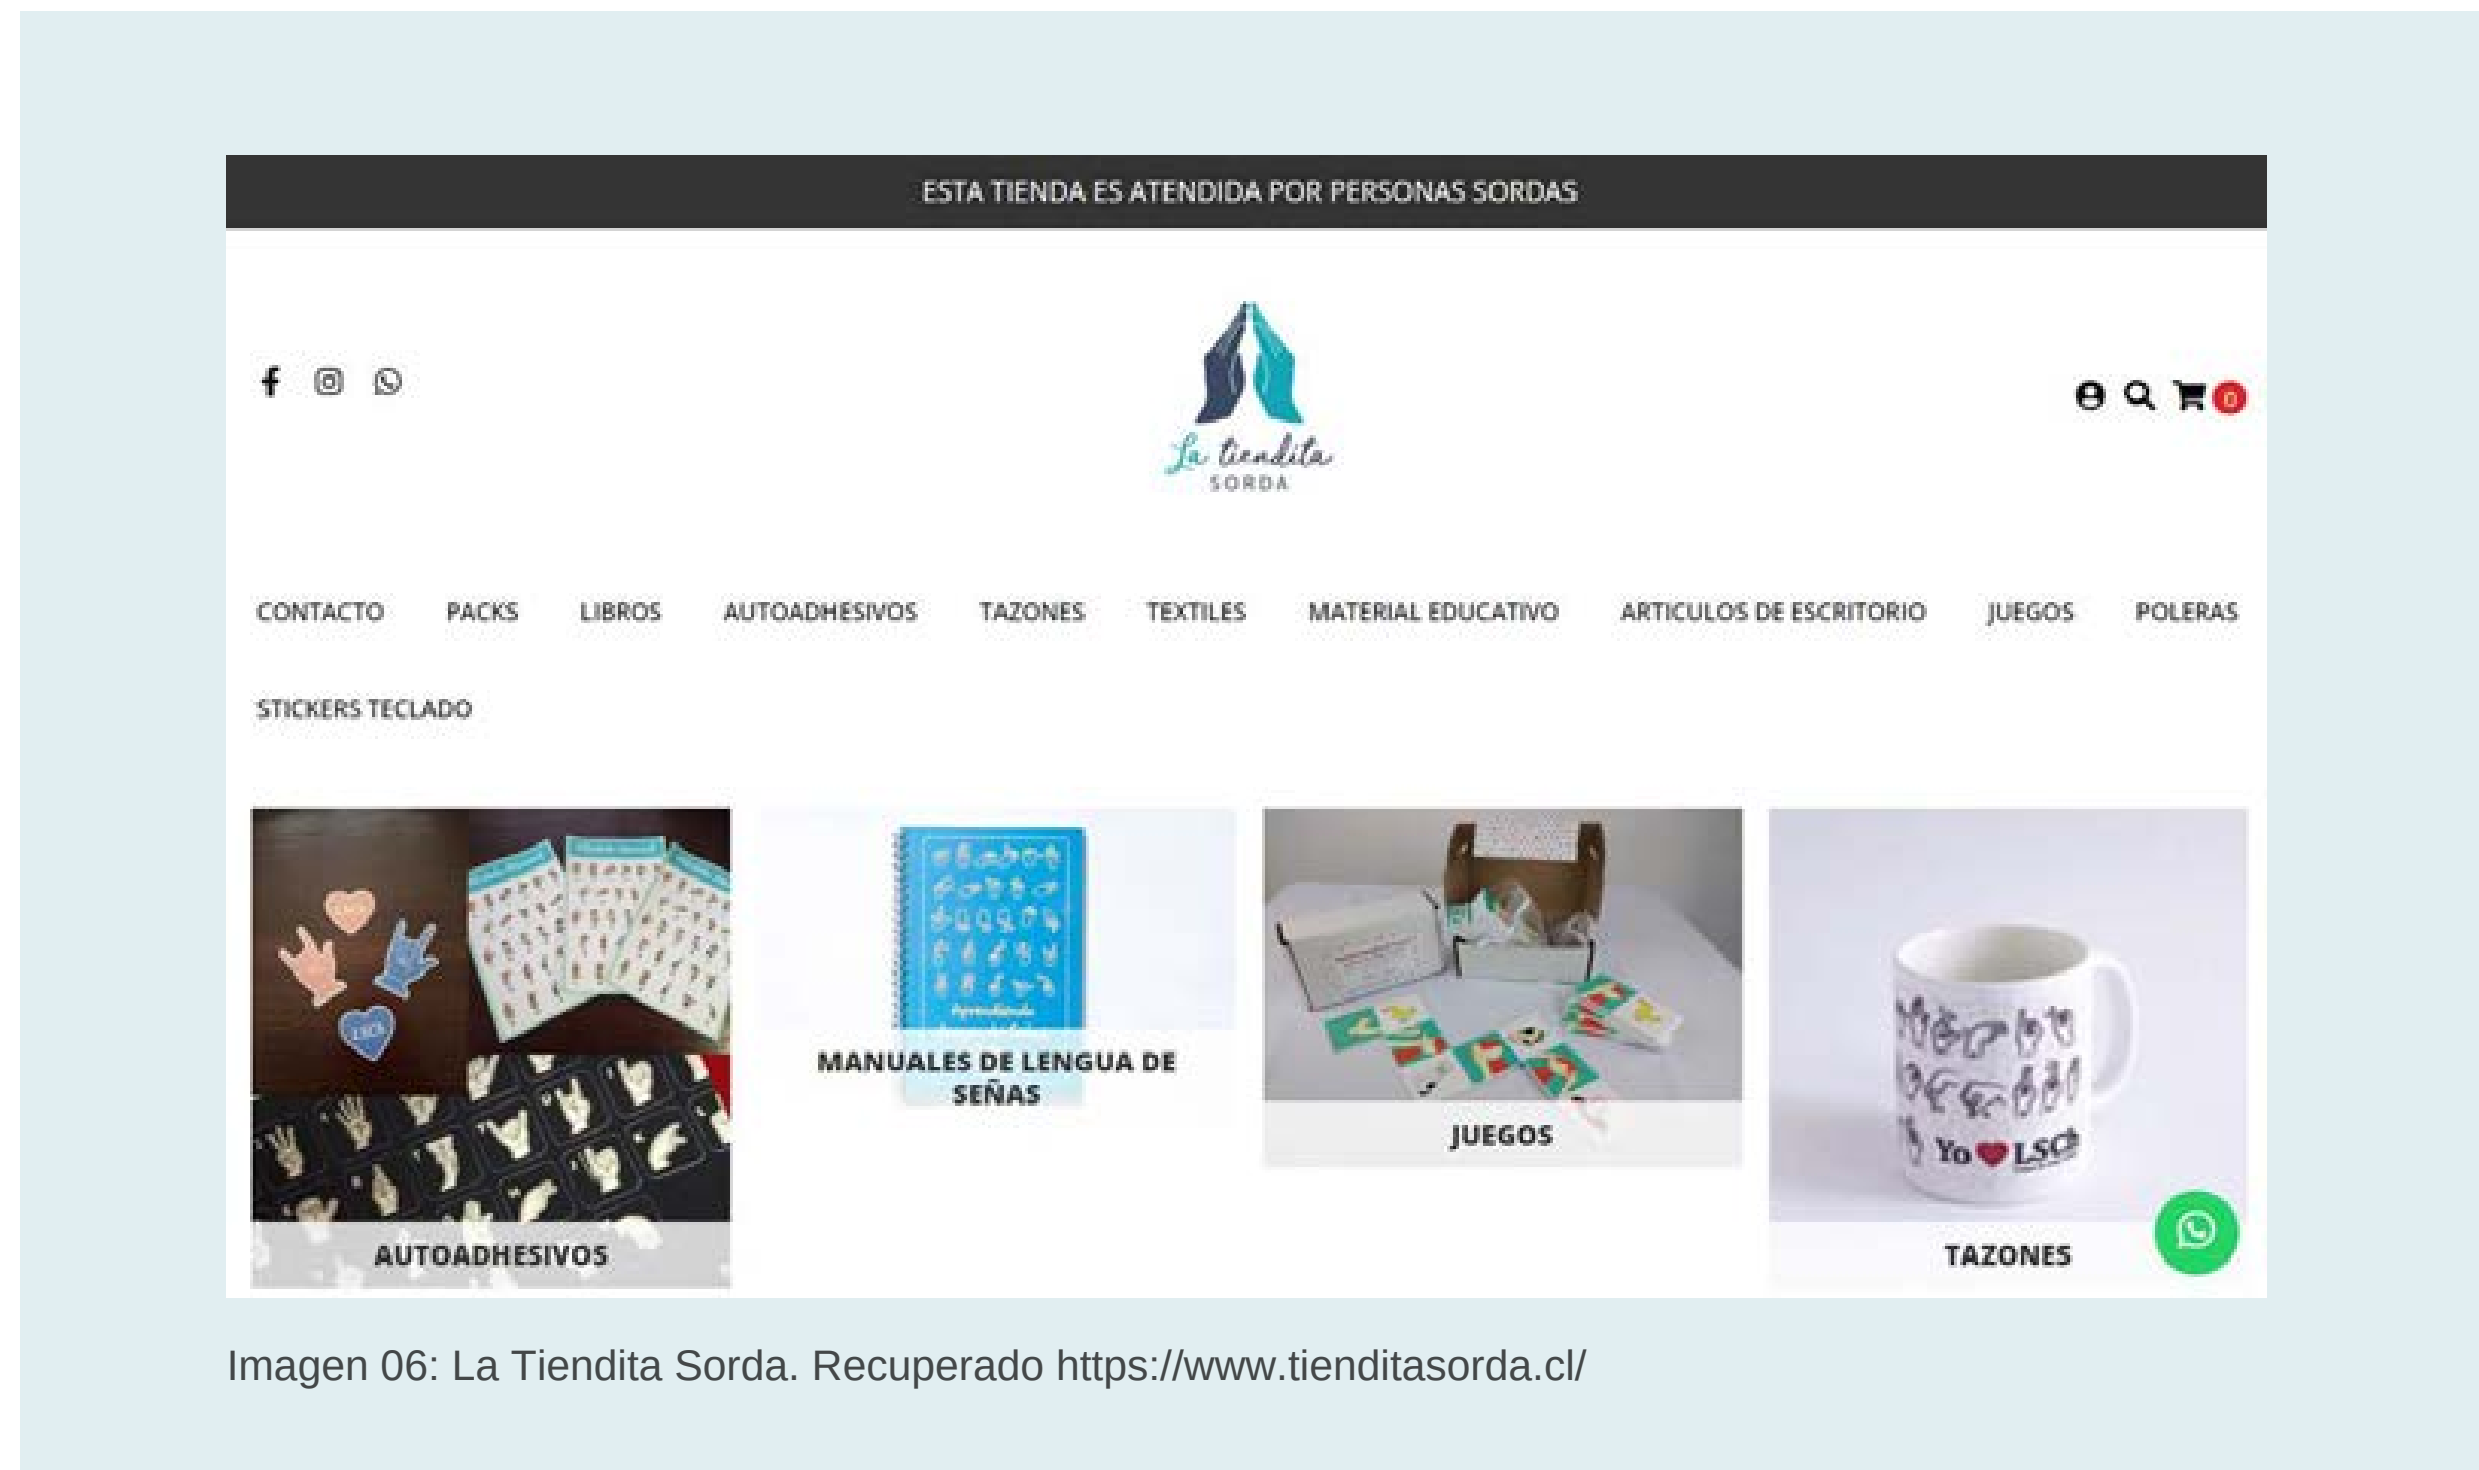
ESTA TIENDA ES ATENDIDA POR PERSONAS SORDAS

La tiendita SORDA

0

CONTACTO PACKS LIBROS AUTOADHESIVOS TAZONES TEXTILES MATERIAL EDUCATIVO ARTICULOS DE ESCRITORIO JUEGOS POLERAS STICKERS TECLADO

AUTOADHESIVOS

MANUALES DE LENGUA DE SEÑAS

JUEGOS

Yo LSCh

TAZONES

Imagen 06: La Tiendita Sorda. Recuperado https://www.tienditasorda.cl/